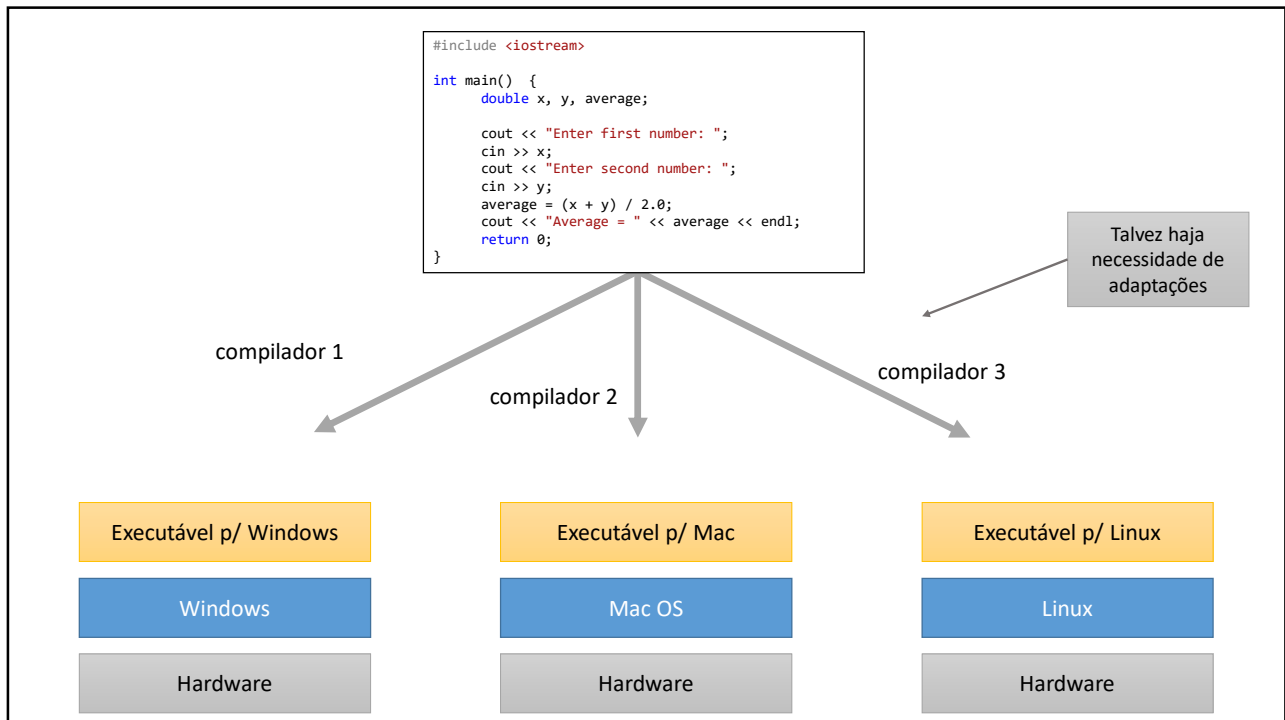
#include <iostream>

int main() {
double x, y, average;

cout << "Enter first number: ";
cin >> x;
cout << "Enter second number: ";
cin >> y;
average = (x + y) / 2.0;
cout << "Average = " << average << endl;
return 0;
}

Talvez haja necessidade de adaptações

compilador 1

compilador 2

compilador 3

Executável p/ Windows

Windows

Hardware

Executável p/ Mac

Mac OS

Hardware

Executável p/ Linux

Linux

Hardware